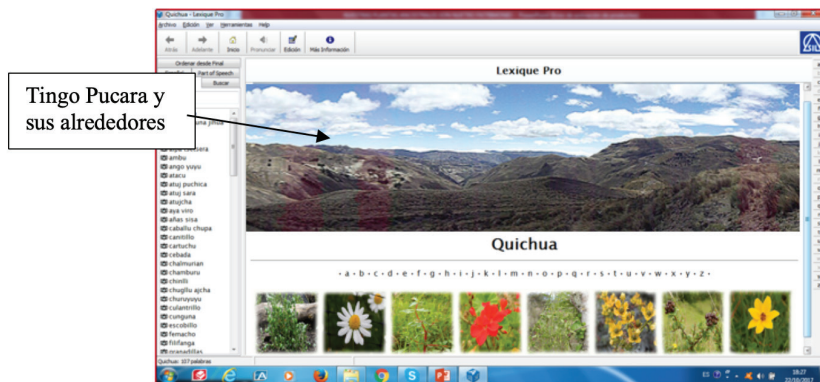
Quichua - Lexique Pro

Archivo Edición Ver Herramientas Help

Atrás Adelante Inicio Pronunciar Edición Más Información

Tingo Pucara y sus alrededores

Ordenar desde Final

Part of Speech

Buscar

Lexique Pro

ambu
ango yuyu
atacu
atuj puchica
atuj sara
atujcha
aya viro
añas sisa
caballu chupa
canitillo
cartuchu
cebada
chalmurian
chamburu
chinlli
chugllu ajcha
churuyuyu
culantrillo
cunguna
escobillo
femacho
filifanga
granadillas

Quichua

• a • b • c • d • e • f • g • h • i • j • k • l • m • n • o • p • q • r • s • t • u • v • w • x • y • z •

Quichua: 107 palabras

18:27